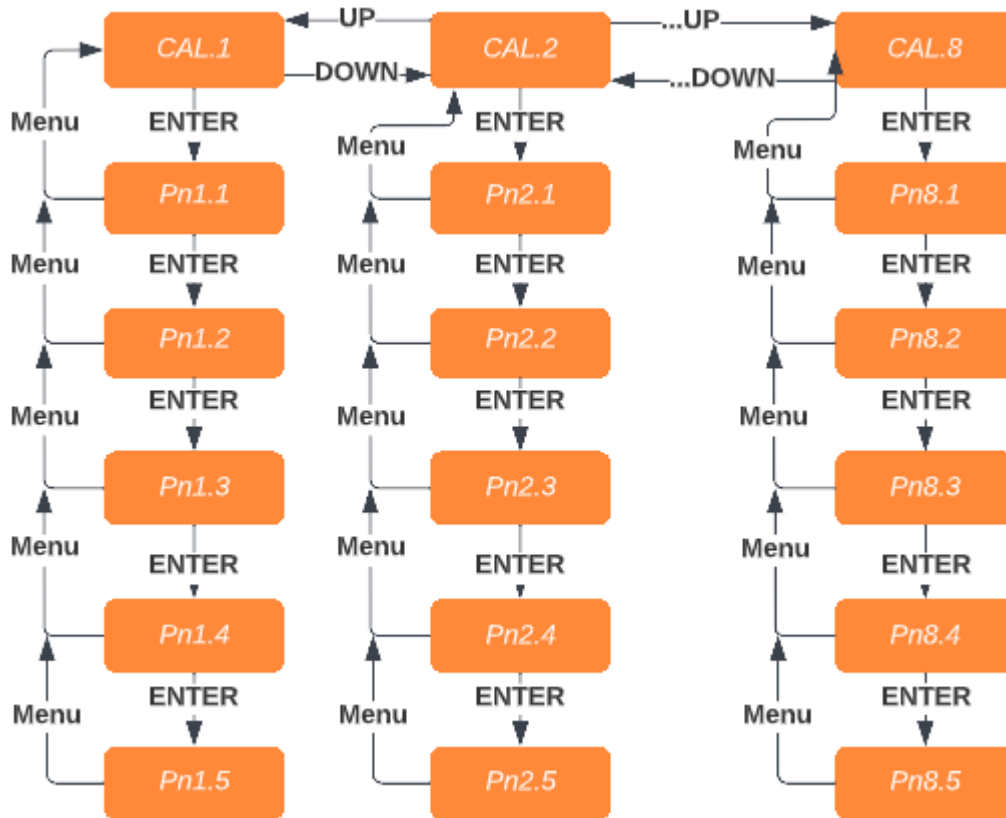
CAL.1

UP

DOWN

CAL.2

...UP

...DOWN

CAL.8

Menu

ENTER

Menu

ENTER

Menu

ENTER

Pn1.1

Pn2.1

Pn8.1

Menu

ENTER

Menu

ENTER

Menu

ENTER

Pn1.2

Pn2.2

Pn8.2

Menu

ENTER

Menu

ENTER

Menu

ENTER

Pn1.3

Pn2.3

Pn8.3

Menu

ENTER

Menu

ENTER

Menu

ENTER

Pn1.4

Pn2.4

Pn8.4

Menu

ENTER

Menu

ENTER

Menu

ENTER

Pn1.5

Pn2.5

Pn8.5